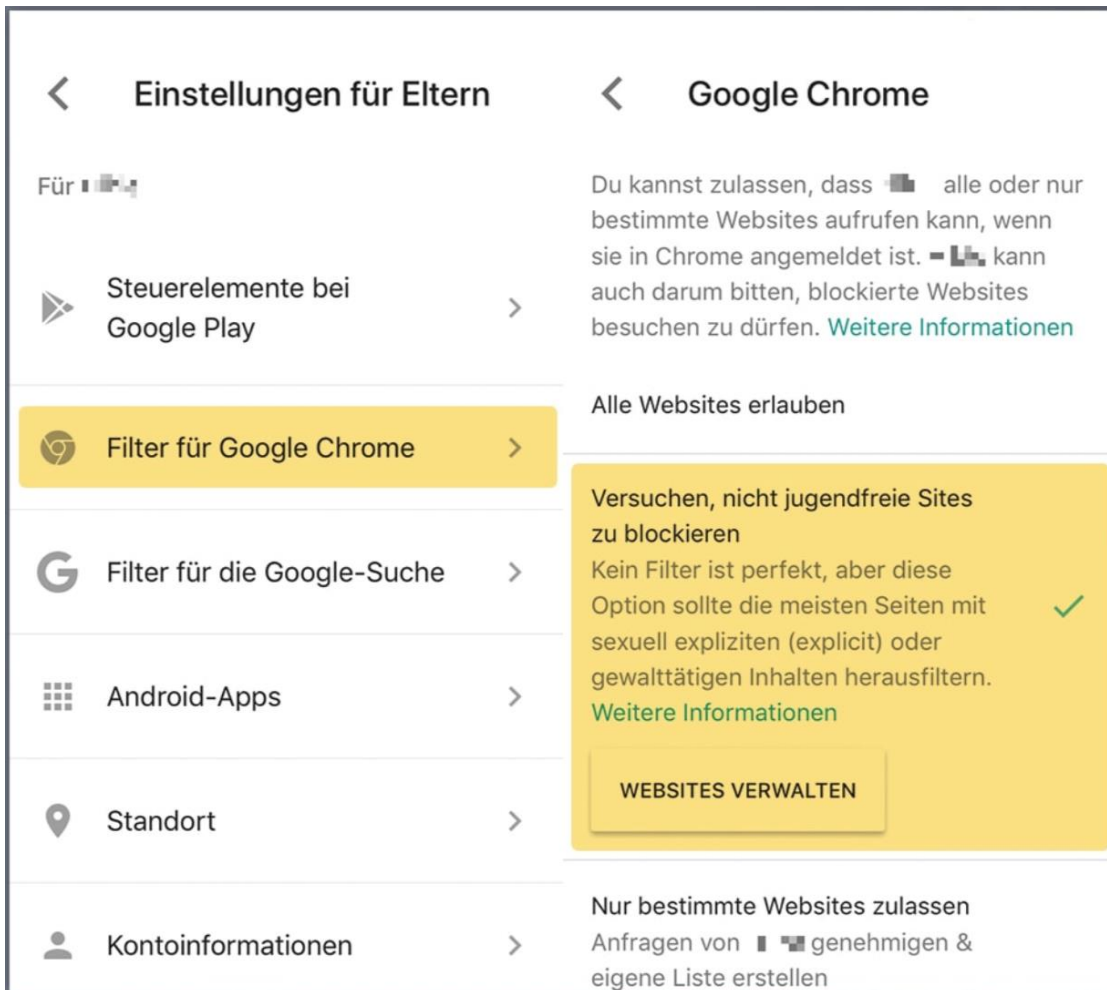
Einstellungen für Eltern

Für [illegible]

Steuerelemente bei Google Play

Filter für Google Chrome

Filter für die Google-Suche

Android-Apps

Standort

Kontoinformationen

Google Chrome

Du kannst zulassen, dass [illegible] alle oder nur bestimmte Websites aufrufen kann, wenn sie in Chrome angemeldet ist. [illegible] kann auch darum bitten, blockierte Websites besuchen zu dürfen. Weitere Informationen

Alle Websites erlauben

Versuchen, nicht jugendfreie Sites zu blockieren
Kein Filter ist perfekt, aber diese Option sollte die meisten Seiten mit sexuell expliziten (explicit) oder gewalttätigen Inhalten herausfiltern. Weitere Informationen

WEBSITES VERWALTEN

Nur bestimmte Websites zulassen
Anfragen von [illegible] genehmigen & eigene Liste erstellen